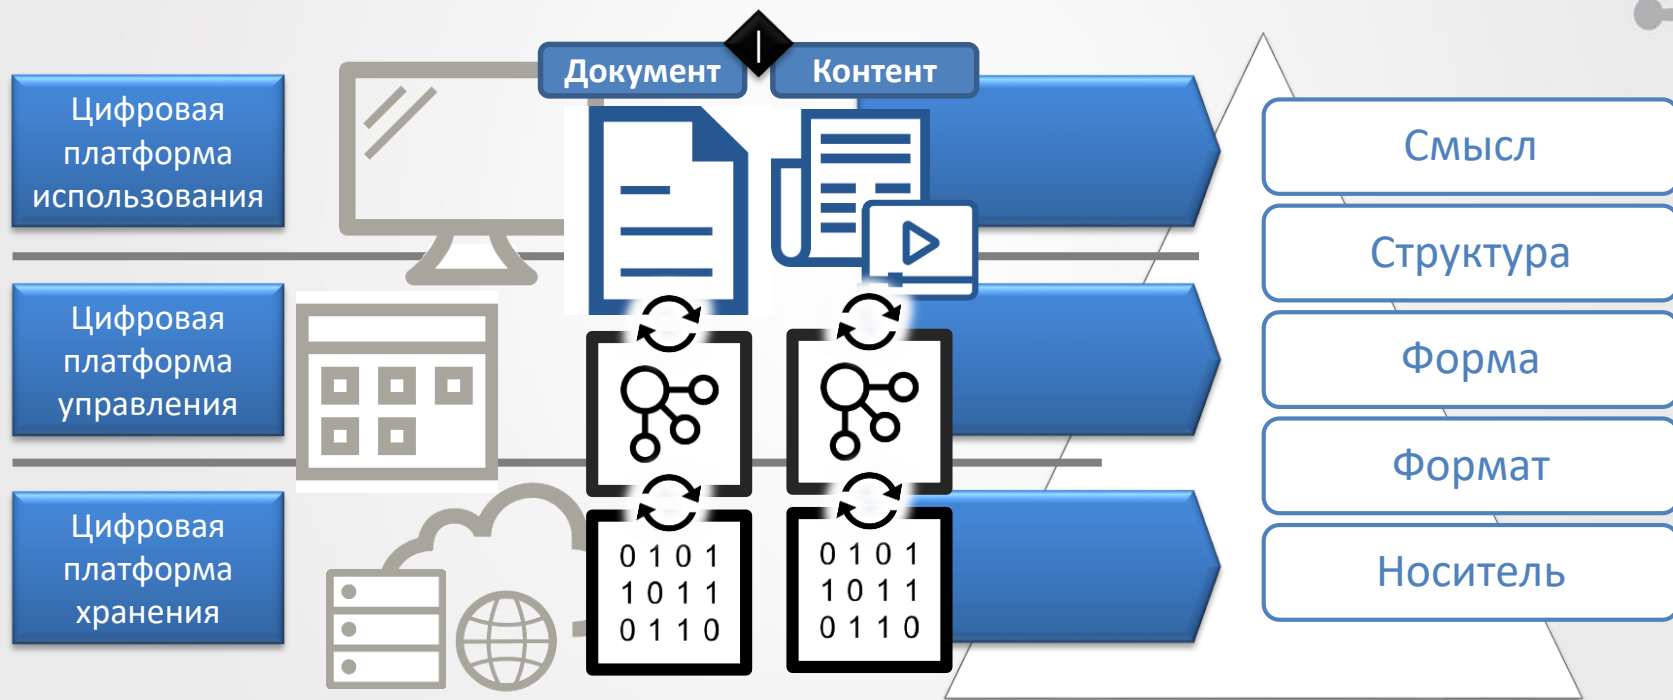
Цифровая платформа использования

Цифровая платформа управления

Цифровая платформа хранения

Документ

Контент

0 1 0 1
1 0 1 1
0 1 1 0

0 1 0 1
1 0 1 1
0 1 1 0

Смысл

Структура

Форма

Формат

Носитель